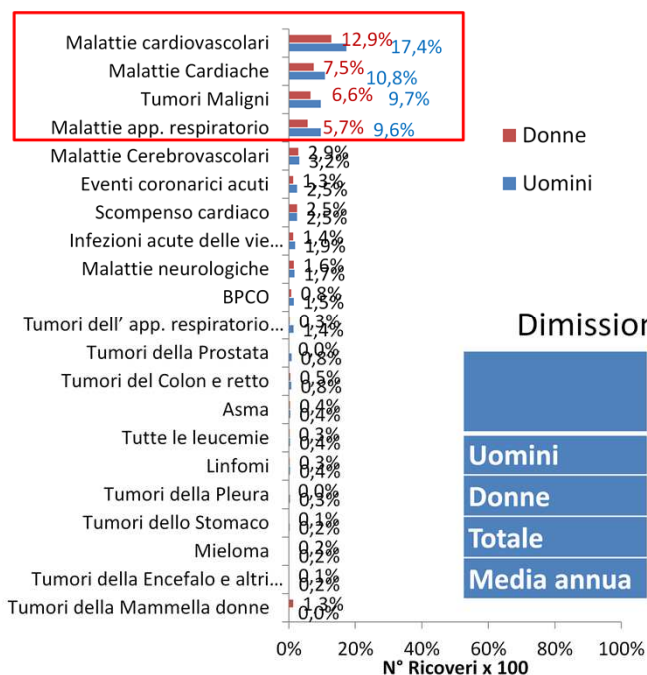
Malattie cardiovascolari 12,9% 17,4%
Malattie Cardiache 7,5% 10,8%
Tumori Maligni 6,6% 9,7%
Malattie app. respiratorio 5,7% 9,6%
Malattie Cerebrovascolari 2,9% 3,2%
Eventi coronarici acuti 1,3% 2,5%
Scompenso cardiaco 2,5% 2,5%
Infezioni acute delle vie... 1,4% 1,9%
Malattie neurologiche 1,6% 1,7%
BPCO 0,8% 1,5%
Tumori dell' app. respiratorio... 0,3% 1,4%
Tumori della Prostata 0,0% 0,8%
Tumori del Colon e retto 0,5% 0,8%
Asma 0,4% 0,4%
Tutte le leucemie 0,3% 0,4%
Linfomi 0,3% 0,4%
Tumori della Pleura 0,0% 0,3%
Tumori dello Stomaco 0,1% 0,2%
Mieloma 0,2% 0,2%
Tumori della Encefalo e altri... 0,1% 0,2%
Tumori della Mammella donne 1,3% 0,0%

Donne
Uomini

0% 20% 40% 60% 80% 100%
N° Ricoveri x 100

Dimissio

Uomini
Donne
Totale
Media annua